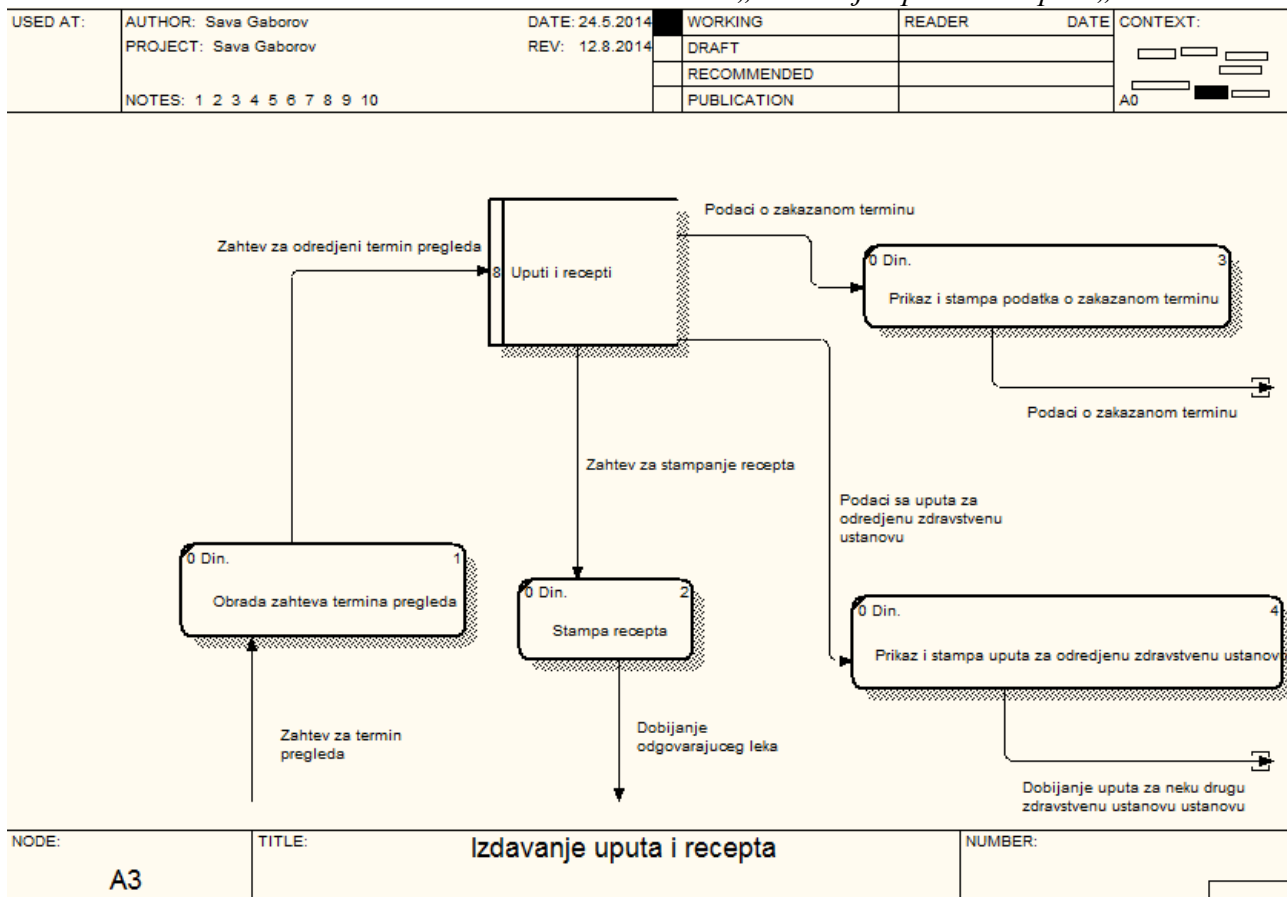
| USED AT: | AUTHOR: Sava Gaborov | DATE: 24.5.2014 | | WORKING | READER | DATE | CONTEXT: |
|---|---|---|---|---|---|---|---|
| | PROJECT: Sava Gaborov | REV: 12.8.2014 | | DRAFT | | | |
| | | | | RECOMMENDED | | | |
| | NOTES: 1 2 3 4 5 6 7 8 9 10 | | | PUBLICATION | | | A0 |

Zahtev za odredjeni termin pregleda

8 Uputi i recepti

Podaci o zakazanom terminu

0 Din. 3
Prikaz i stampa podatka o zakazanom terminu

Podaci o zakazanom terminu

Zahtev za stampanje recepta

Podaci sa uputa za odredjenu zdravstvenu ustanovu

0 Din. 1
Obrada zahteva termina pregleda

0 Din. 2
Stampa recepta

0 Din. 4
Prikaz i stampa uputa za odredjenu zdravstvenu ustanov

Zahtev za termin pregleda

Dobijanje odgovarajuceg leka

Dobijanje uputa za neku drugu zdravstvenu ustanovu ustanovu

| NODE: | TITLE: | NUMBER: |
|---|---|---|
| A3 | Izdavanje uputa i recepta | |